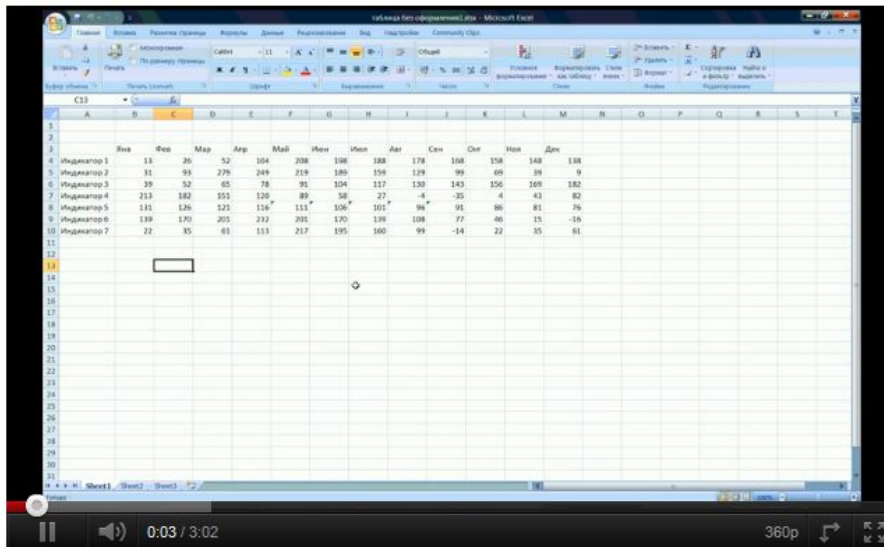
таблица без оформления1.xlsx - Microsoft Excel

Главная Вставка Разметка страницы Формулы Данные Рецензирование Вид Надстройки Community Clips

Вставить Печать Монохромная По размеру страницы Calibri 11 Общий Условное форматирование Форматировать как таблицу Стили ячеек Вставить Удалить Формат Сортировка и фильтр Найти и выделить

Буфер обмена Печать (сеньт) Шрифт Выравнивание Число Стили Ячейки Редактирование

C13

| | A | B | C | D | E | F | G | H | I | J | K | L | M | N | O | P | Q | R | S | T |
|---|---|---|---|---|---|---|---|---|---|---|---|---|---|---|---|---|---|---|---|---|
| 1 | | | | | | | | | | | | | | | | | | | | |
| 2 | | | | | | | | | | | | | | | | | | | | |
| 3 | | Янв | Фев | Мар | Апр | Май | Июн | Июл | Авг | Сен | Окт | Ноя | Дек | | | | | | | |
| 4 | Индикатор 1 | 13 | 26 | 52 | 104 | 208 | 198 | 188 | 178 | 168 | 158 | 148 | 138 | | | | | | | |
| 5 | Индикатор 2 | 31 | 93 | 279 | 249 | 219 | 189 | 159 | 129 | 99 | 69 | 39 | 9 | | | | | | | |
| 6 | Индикатор 3 | 39 | 52 | 65 | 78 | 91 | 104 | 117 | 130 | 143 | 156 | 169 | 182 | | | | | | | |
| 7 | Индикатор 4 | 213 | 182 | 151 | 120 | 89 | 58 | 27 | -4 | -35 | 4 | 43 | 82 | | | | | | | |
| 8 | Индикатор 5 | 131 | 126 | 121 | 116 | 111 | 106 | 101 | 96 | 91 | 86 | 81 | 76 | | | | | | | |
| 9 | Индикатор 6 | 139 | 170 | 201 | 232 | 201 | 170 | 139 | 108 | 77 | 46 | 15 | -16 | | | | | | | |
| 10 | Индикатор 7 | 22 | 35 | 61 | 113 | 217 | 195 | 160 | 99 | -14 | 22 | 35 | 61 | | | | | | | |

11 12 13 14 15 16 17 18 19 20 21 22 23 24 25 26 27 28 29 30 31

Sheet1 Sheet2 Sheet3

Готово 100%

0:03 / 3:02 360p